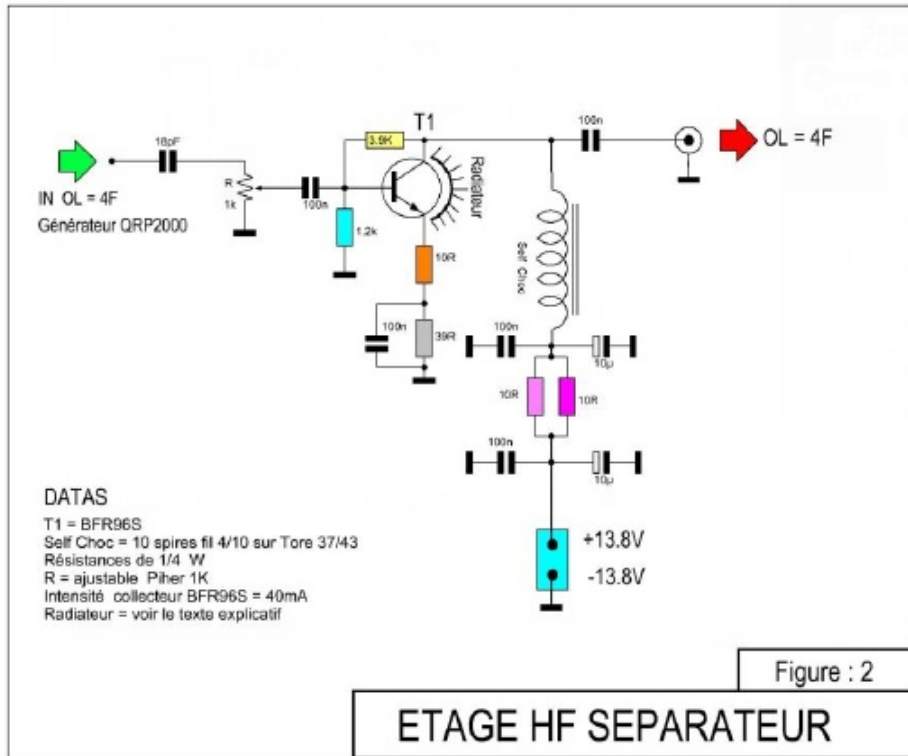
T1

18pF

3.9K

100n

OL = 4F

IN OL = 4F

Générateur QRP2000

R

1k

100n

Radiateur

1.2k

Self Choc

10R

100n

39R

100n

10µ

10R

10R

100n

10µ

DATAS
T1 = BFR96S
Self Choc = 10 spires fil 4/10 sur Tore 37/43
Résistances de 1/4 W
R = ajustable Piher 1K
Intensité collecteur BFR96S = 40mA
Radiateur = voir le texte explicatif

+13.8V

-13.8V

Figure : 2

ETAGE HF SEPARATEUR